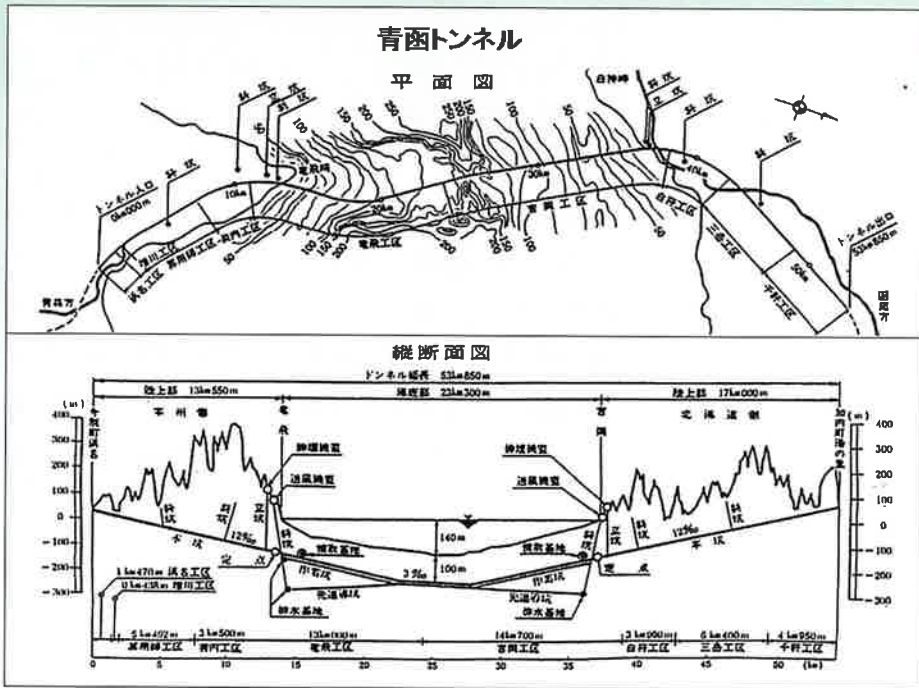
青函トンネル

平面図

白神岬
斜坑
立坑
斜坑
斜坑
斜坑
斜坑
立坑
斜坑
竜飛岬
トンネル入口
0km000m
10km
20km
30km
40km
50km
浜名工区
諸川工区
本州側工区
竜飛工区
吉岡工区
白符工区
三岳工区
千代工区
トンネル出口
53km850m
青森方
函館方
50
100
150
200
250
100
50

縦断面図

トンネル延長 53km850m
陸上部 13km550m
海底部 23km300m
陸上部 17km000m
本州側
竜飛
吉岡
北海道側
(m)
400
300
200
100
0
-100
-200
-300
400
300
200
100
0
-100
-200
-300
(m)
本州側
北海道側
神端陳窟
送風誘窟
送風誘窟
斜坑
斜坑
立坑
立坑
斜坑
斜坑
12‰
12‰
本坑
本坑
定点
定点
作業坑
作業坑
先進導坑
先進導坑
排水基地
排水基地
換気基地
換気基地
140m
100m
3‰
1km470m 浜名工区
0km450m 諸川工区
5km492m
3km500m
13km000m
14km700m
3km000m
6km400m
4km950m
本州側工区
竜飛工区
吉岡工区
白符工区
三岳工区
千代工区
0
5
10
15
20
25
30
35
40
45
50
(km)